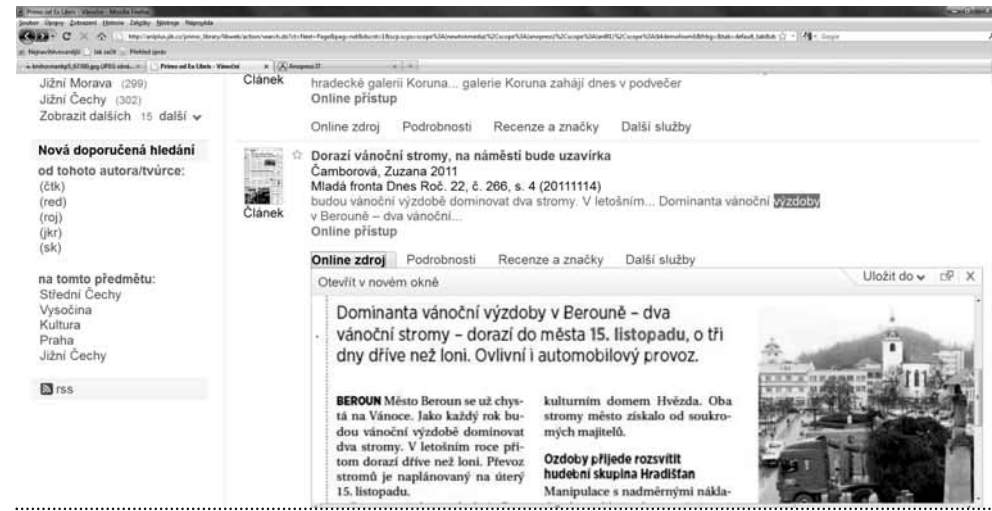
Primo od Ex Libris - Vánoční - Mozilla Firefox

Soubor Úpravy Zobrazení Historie Záložky Nástroje Nápověda

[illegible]

Nejnavštěvovanější Jak začít Přehled zpráv

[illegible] | Primo od Ex Libris - Vánoční | Anopress IT

Jižní Morava (299)
Jižní Čechy (302)
Zobrazit dalších 15 další

Nová doporučená hledání
od tohoto autora/tvůrce:
(čtk)
(red)
(roj)
(jkr)
(sk)

na tomto předmětu:
Střední Čechy
Vysočina
Kultura
Praha
Jižní Čechy

rss

Článek
hradecké galerii Koruna... galerie Koruna zahájí dnes v podvečer
Online přístup

Online zdroj Podrobnosti Recenze a značky Další služby

Dorazí vánoční stromy, na náměstí bude uzavírka
Čamborová, Zuzana 2011
Mladá fronta Dnes Roč. 22, č. 266, s. 4 (20111114)
budou vánoční výzdobě dominovat dva stromy. V letošním... Dominanta vánoční výzdoby v Berouně – dva vánoční...
Online přístup

Článek

Online zdroj Podrobnosti Recenze a značky Další služby

Otevřít v novém okně Uložit do X

Dominanta vánoční výzdoby v Berouně – dva vánoční stromy – dorazí do města 15. listopadu, o tři dny dříve než loni. Ovlivní i automobilový provoz.

BEROUN Město Beroun se už chystá na Vánoce. Jako každý rok budou vánoční výzdobě dominovat dva stromy. V letošním roce přitom dorazí dříve než loni. Převoz stromů je naplánovaný na úterý 15. listopadu.

kulturním domem Hvězda. Oba stromy město získalo od soukromých majitelů.

Ozdoby přijede rozsvítit hudební skupina Hradišťan

Manipulace s nadměrnými nákla-